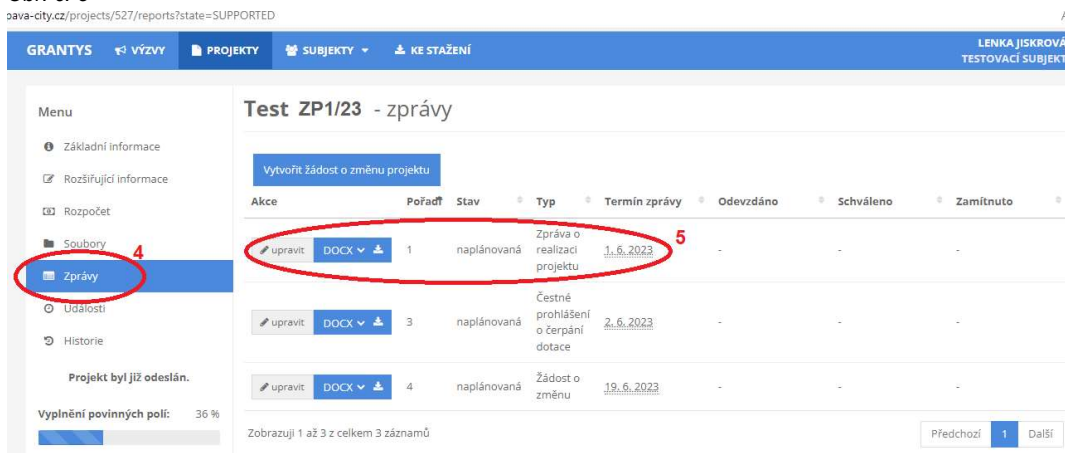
pava-city.cz/projects/527/reports?state=SUPPORTED

GRANTYS VÝZVY PROJEKTY SUBJEKTY KE STAŽENÍ LENKA JISKROVÁ TESTOVACÍ SUBJEKT

Menu
Základní informace
Rozšiřující informace
Rozpočet
Soubory
Zprávy
Události
Historie

Projekt byl již odeslán.

Vyplnění povinných polí: 36 %

4

Test ZP1/23 - zprávy

Vytvořit žádost o změnu projektu

| Akce | Pořadí | Stav | Typ | Termín zprávy | Odevzdáno | Schváleno | Zamítnuto |
|---|---|---|---|---|---|---|---|
| upravit DOCX | 1 | naplánovaná | Zpráva o realizaci projektu | 1. 6. 2023 | - | - | - |
| upravit DOCX | 3 | naplánovaná | Čestné prohlášení o čerpání dotace | 2. 6. 2023 | - | - | - |
| upravit DOCX | 4 | naplánovaná | Žádost o změnu | 19. 6. 2023 | - | - | - |

5

Zobrazuji 1 až 3 z celkem 3 záznamů

Předchozí 1 Další